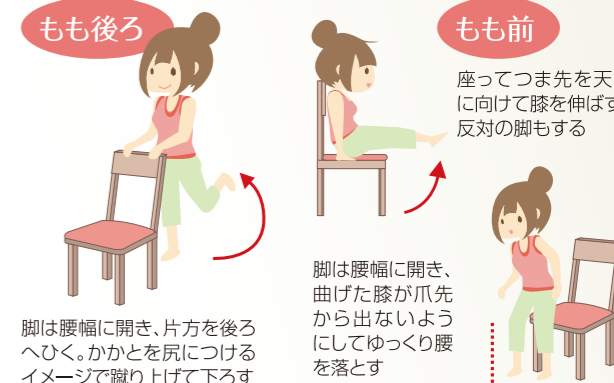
もも後ろ

脚は腰幅に開き、片方を後ろへひく。かかとを尻につけるイメージで蹴り上げて下ろす

もも前

座ってつま先を天に向けて膝を伸ばす反対の脚もする

脚は腰幅に開き、曲げた膝が爪先から出ないようにしてゆっくり腰を落とす